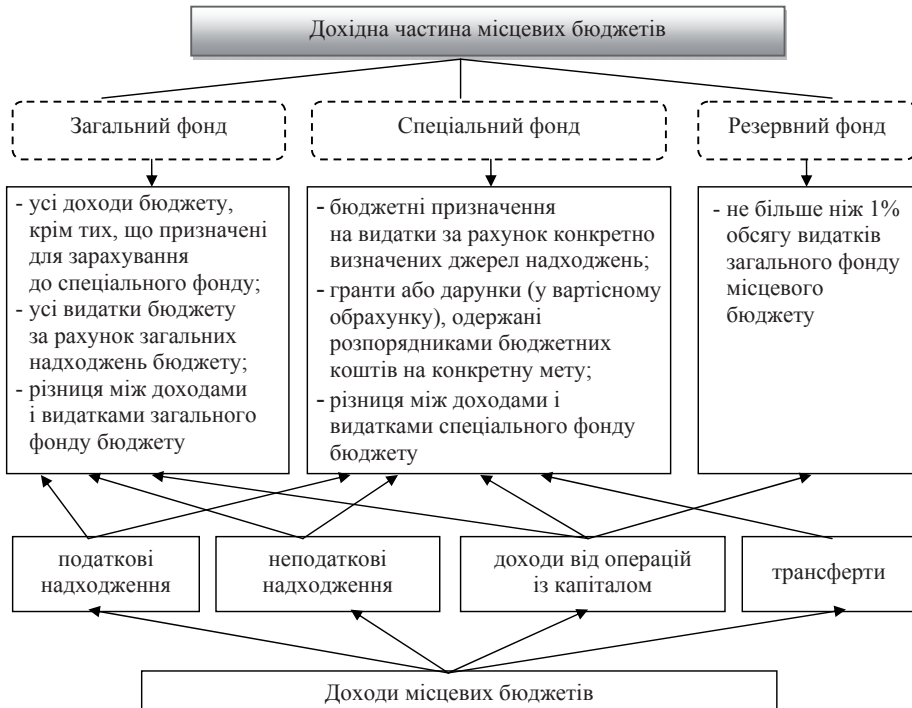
Дохідна частина місцевих бюджетів

Загальний фонд

Спеціальний фонд

Резервний фонд

- усі доходи бюджету, крім тих, що призначені для зарахування до спеціального фонду;
- усі видатки бюджету за рахунок загальних надходжень бюджету;
- різниця між доходами і видатками загального фонду бюджету

- бюджетні призначення на видатки за рахунок конкретно визначених джерел надходжень;
- гранти або дарунки (у вартісному обрахунку), одержані розпорядниками бюджетних коштів на конкретну мету;
- різниця між доходами і видатками спеціального фонду бюджету

- не більше ніж 1% обсягу видатків загального фонду місцевого бюджету

податкові надходження

неподаткові надходження

доходи від операцій із капіталом

трансферти

Доходи місцевих бюджетів